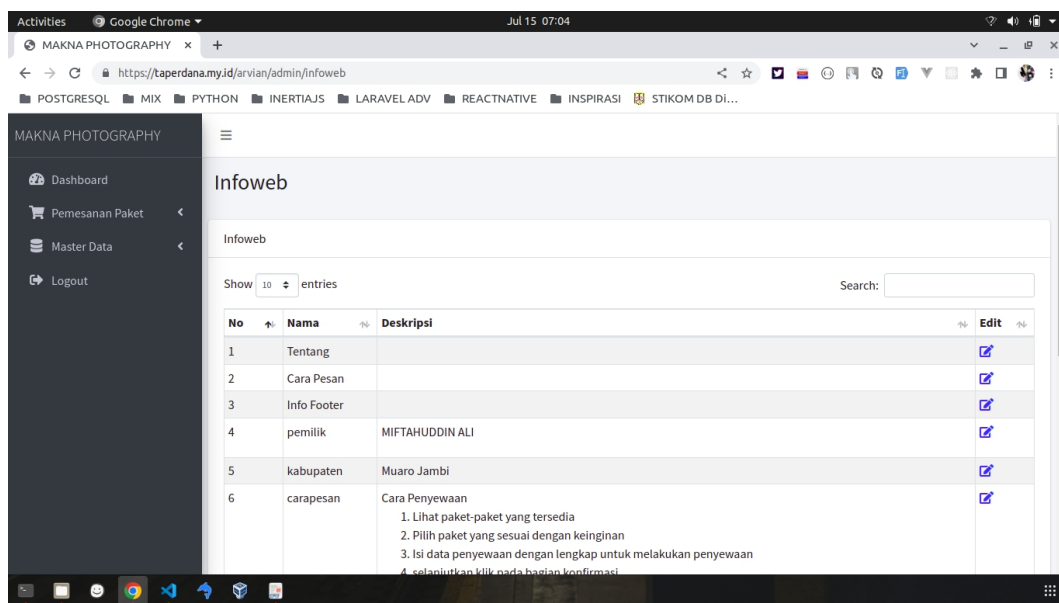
Activities Google Chrome Jul 15 07:04

MAKNA PHOTOGRAPHY ×

https://taperdana.my.id/arvian/admin/infoweb

POSTGRESQL MIX PYTHON INERTIAJS LARAVEL ADV REACTNATIVE INSPIRASI STIKOM DB Di...

MAKNA PHOTOGRAPHY

Dashboard

Pemesanan Paket

Master Data

Logout

Infoweb

Infoweb

Show 10 entries

Search:

| No | Nama | Deskripsi | Edit |
|---|---|---|---|
| 1 | Tentang | | |
| 2 | Cara Pesan | | |
| 3 | Info Footer | | |
| 4 | pemilik | MIFTAHUDDIN ALI | |
| 5 | kabupaten | Muaro Jambi | |
| 6 | carapesan | Cara Penyewaan<br>1. Lihat paket-paket yang tersedia<br>2. Pilih paket yang sesuai dengan keinginan<br>3. Isi data penyewaan dengan lengkap untuk melakukan penyewaan<br>4. selanjutkan klik pada bagian konfirmasi | |